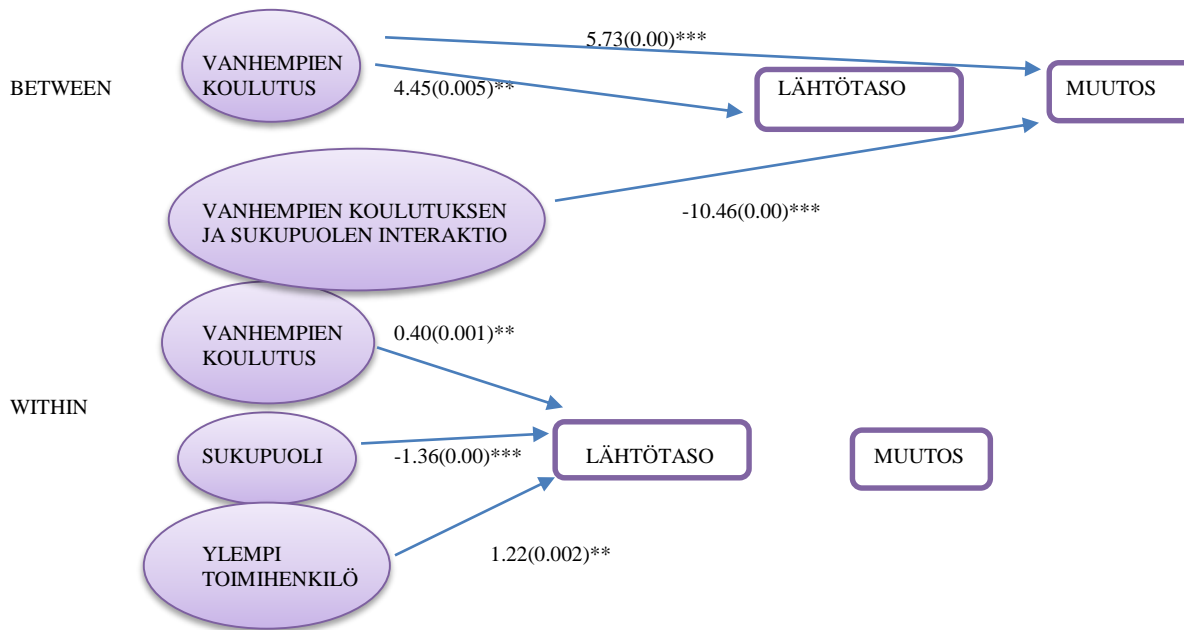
BETWEEN

VANHEMPIEN KOULUTUS

5.73(0.00)***

4.45(0.005)**

LÄHTÖTASO

MUUTOS

VANHEMPIEN KOULUTUKSEN JA SUKUPUOLEN INTERAKTIO

-10.46(0.00)***

WITHIN

VANHEMPIEN KOULUTUS

0.40(0.001)**

SUKUPUOLI

-1.36(0.00)***

LÄHTÖTASO

MUUTOS

YLEMPI TOIMIHENKILÖ

1.22(0.002)**